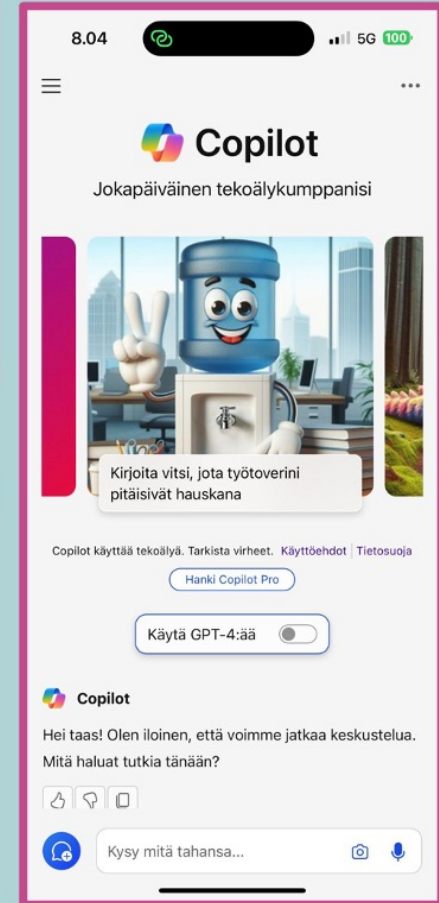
8.04

5G 100

Copilot

Jokapäiväinen tekoälykumppanisi

Kirjoita vitsi, jota työtoverini pitäisivät hauskana

Copilot käyttää tekoälyä. Tarkista virheet. Käyttöehdot | Tietosuoja

Hanki Copilot Pro

Käytä GPT-4:ää

Copilot

Hei taas! Olen iloinen, että voimme jatkaa keskustelua. Mitä haluat tutkia tänään?

Kysy mitä tahansa...